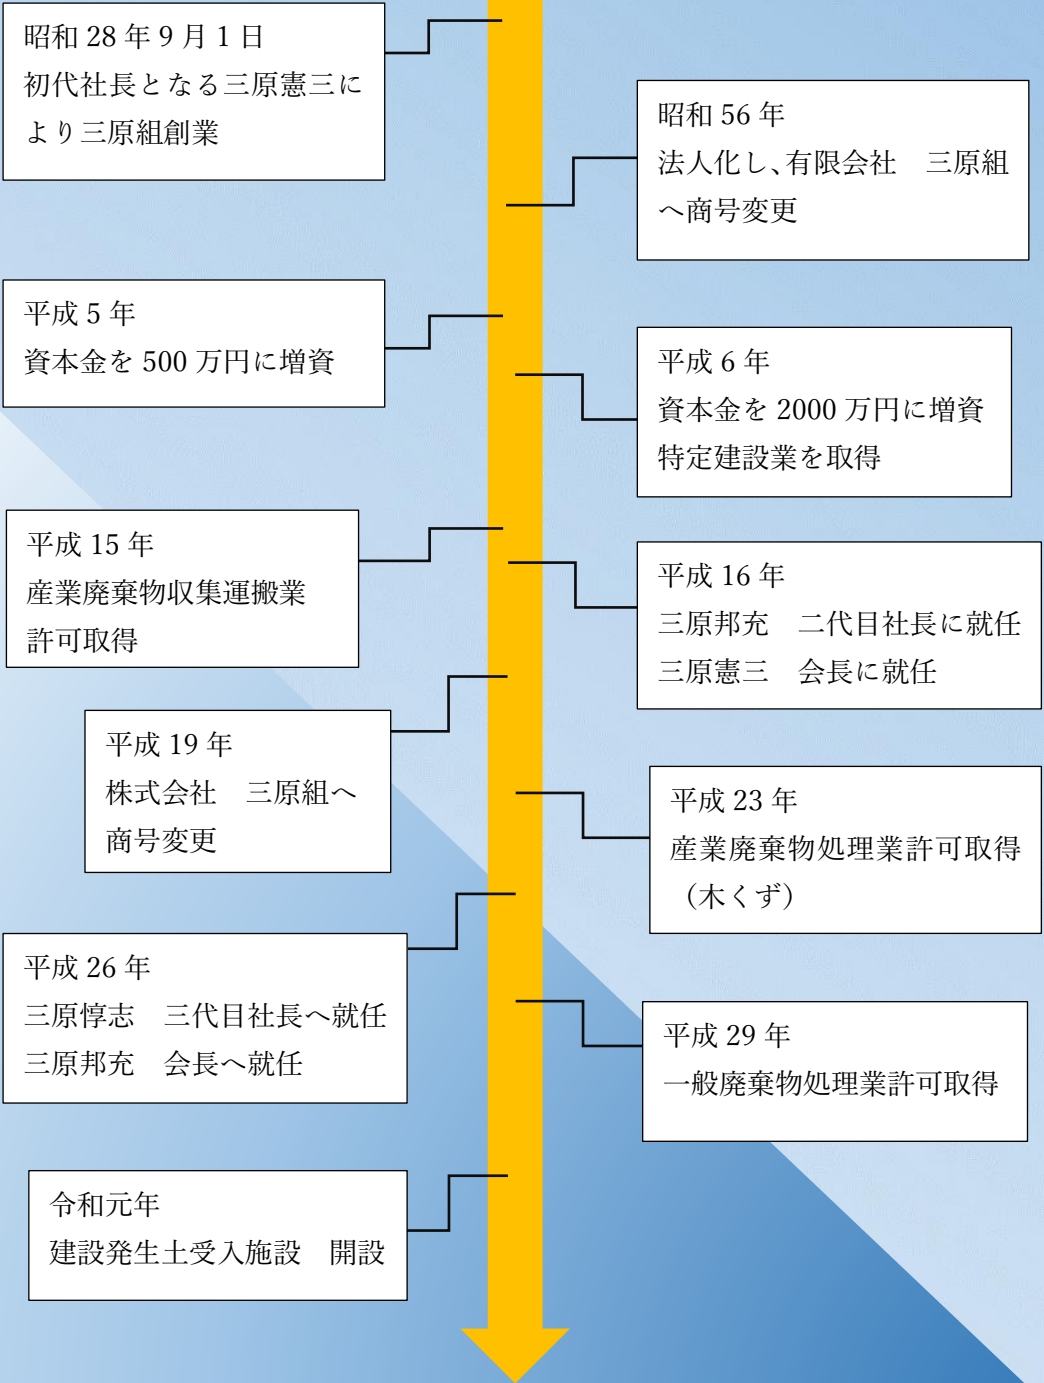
昭和 28 年 9 月 1 日
初代社長となる三原憲三により三原組創業

昭和 56 年
法人化し、有限会社　三原組へ商号変更

平成 5 年
資本金を 500 万円に増資

平成 6 年
資本金を 2000 万円に増資
特定建設業を取得

平成 15 年
産業廃棄物収集運搬業許可取得

平成 16 年
三原邦充　二代目社長に就任
三原憲三　会長に就任

平成 19 年
株式会社　三原組へ商号変更

平成 23 年
産業廃棄物処理業許可取得（木くず）

平成 26 年
三原惇志　三代目社長へ就任
三原邦充　会長へ就任

平成 29 年
一般廃棄物処理業許可取得

令和元年
建設発生土受入施設　開設